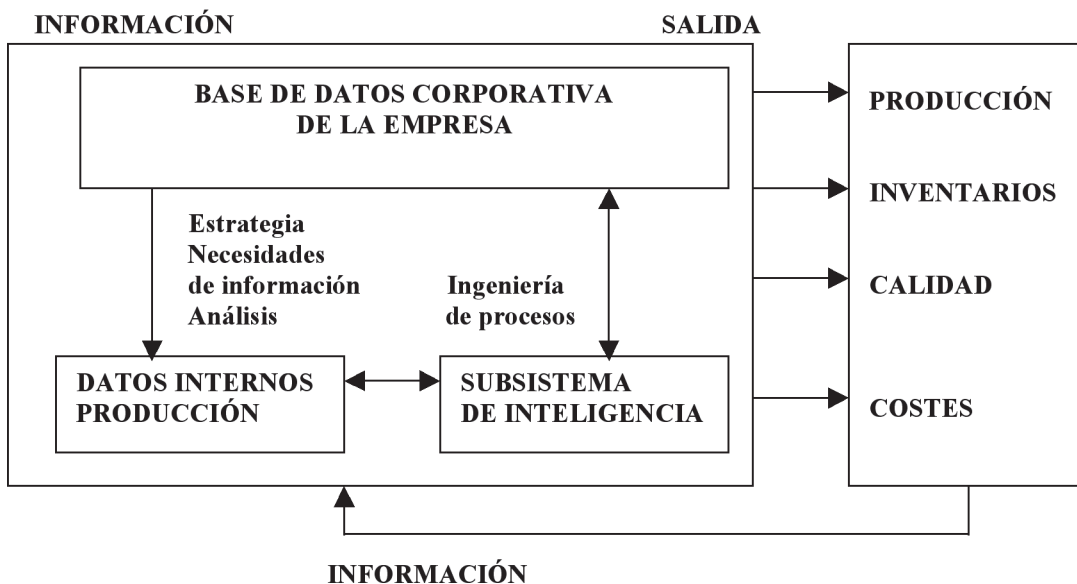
INFORMACIÓN

SALIDA

BASE DE DATOS CORPORATIVA DE LA EMPRESA

Estrategia
Necesidades de información
Análisis

Ingeniería de procesos

DATOS INTERNOS PRODUCCIÓN

SUBSISTEMA DE INTELIGENCIA

PRODUCCIÓN

INVENTARIOS

CALIDAD

COSTES

INFORMACIÓN